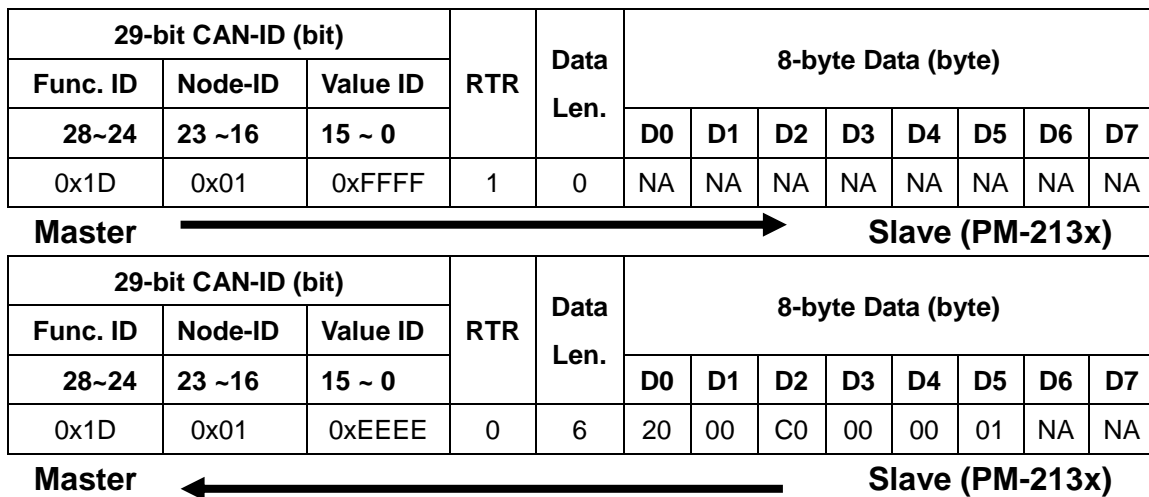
| 29-bit CAN-ID (bit) | | | RTR | Data Len. | 8-byte Data (byte) | | | | | | | |
|---|---|---|---|---|---|---|---|---|---|---|---|---|
| Func. ID | Node-ID | Value ID | | | | | | | | | | |
| 28~24 | 23 ~16 | 15 ~ 0 | | | D0 | D1 | D2 | D3 | D4 | D5 | D6 | D7 |
| 0x1D | 0x01 | 0xFFFF | 1 | 0 | NA | NA | NA | NA | NA | NA | NA | NA |

Master Slave (PM-213x)

| 29-bit CAN-ID (bit) | | | RTR | Data Len. | 8-byte Data (byte) | | | | | | | |
|---|---|---|---|---|---|---|---|---|---|---|---|---|
| Func. ID | Node-ID | Value ID | | | | | | | | | | |
| 28~24 | 23 ~16 | 15 ~ 0 | | | D0 | D1 | D2 | D3 | D4 | D5 | D6 | D7 |
| 0x1D | 0x01 | 0xEEEE | 0 | 6 | 20 | 00 | C0 | 00 | 00 | 01 | NA | NA |

Master Slave (PM-213x)